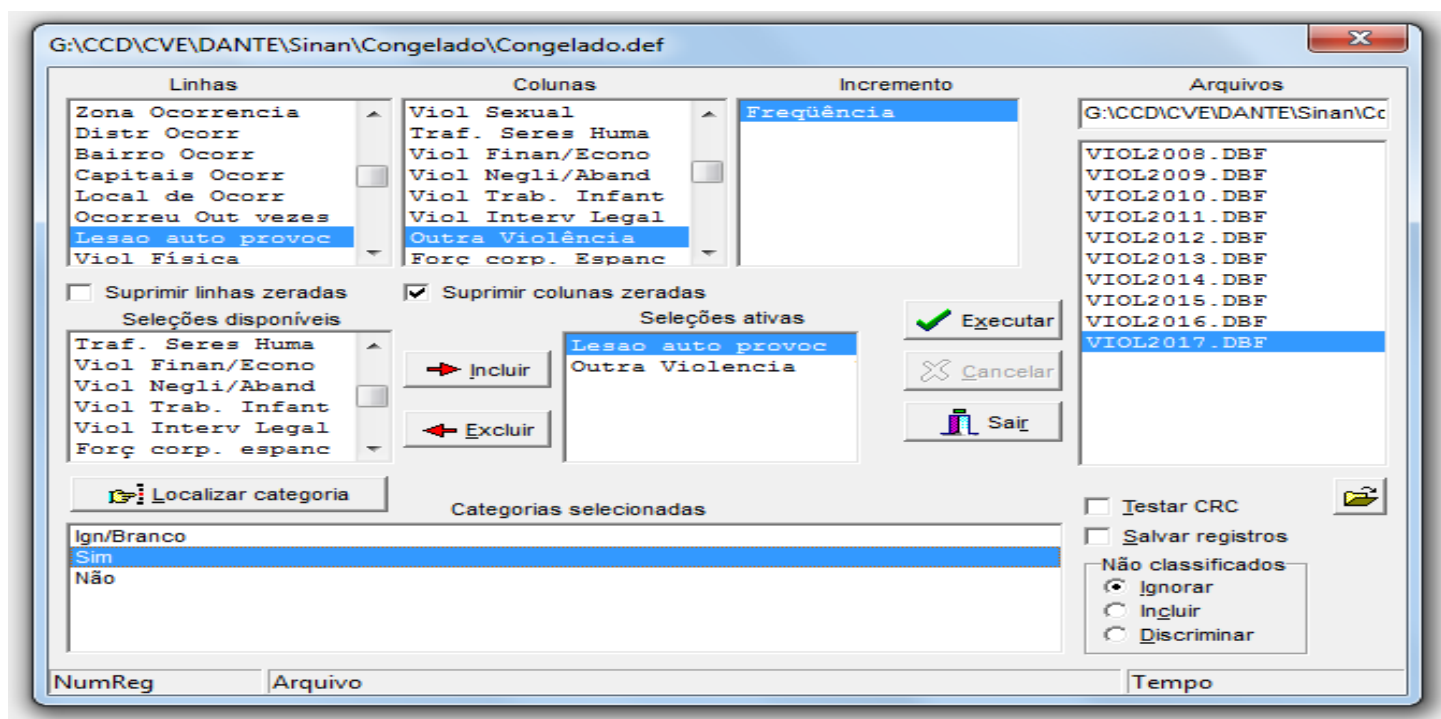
G:\CCD\CVE\DANTE\Sinan\Congelado\Congelado.def

Linhas
Zona Ocorrencia
Distr Ocorr
Bairro Ocorr
Capitais Ocorr
Local de Ocorr
Ocorreu Out vezes
Lesao auto provoc
Viol Física

Colunas
Viol Sexual
Traf. Seres Huma
Viol Finan/Econo
Viol Negli/Aband
Viol Trab. Infant
Viol Interv Legal
Outra Violência
Forç corp. Espanc

Incremento
Freqüência

Arquivos
G:\CCD\CVE\DANTE\Sinan\Co
VIOL2008.DBF
VIOL2009.DBF
VIOL2010.DBF
VIOL2011.DBF
VIOL2012.DBF
VIOL2013.DBF
VIOL2014.DBF
VIOL2015.DBF
VIOL2016.DBF
VIOL2017.DBF

Suprimir linhas zeradas
Suprimir colunas zeradas

Seleções disponíveis
Traf. Seres Huma
Viol Finan/Econo
Viol Negli/Aband
Viol Trab. Infant
Viol Interv Legal
Forç corp. espanc

Incluir
Excluir

Seleções ativas
Lesao auto provoc
Outra Violencia

Executar
Cancelar
Sair

Localizar categoria

Categorias selecionadas
Ign/Branco
Sim
Não

Testar CRC
Salvar registros
Não classificados
Ignorar
Incluir
Discriminar

NumReg
Arquivo
Tempo